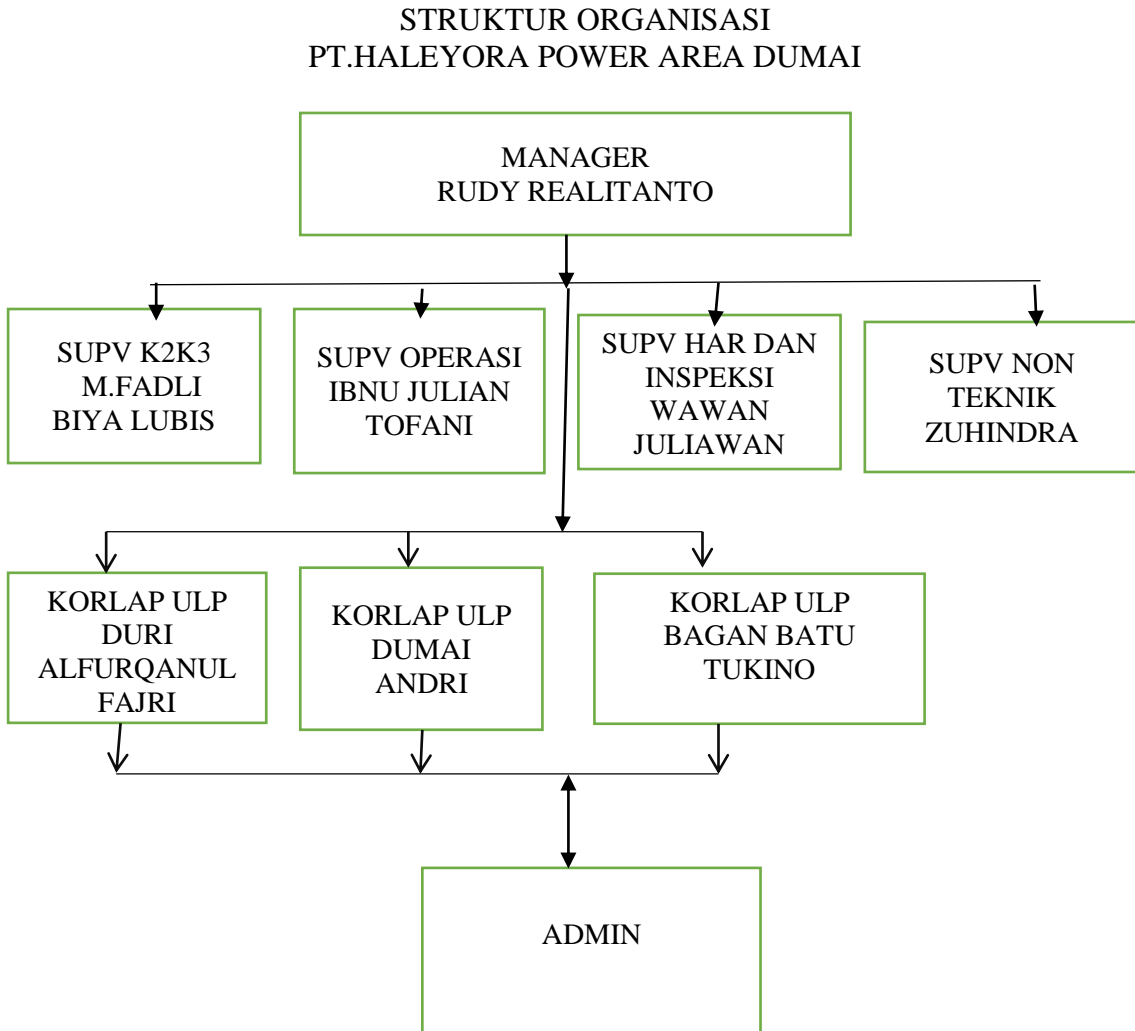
STRUKTUR ORGANISASI
PT.HALEYORA POWER AREA DUMAI

MANAGER
RUDY REALITANTO

SUPV K2K3
M.FADLI
BIYA LUBIS

SUPV OPERASI
IBNU JULIAN
TOFANI

SUPV HAR DAN
INSPEKSI
WAWAN
JULIAWAN

SUPV NON
TEKNIK
ZUHINDRA

KORLAP ULP
DURI
ALFURQANUL
FAJRI

KORLAP ULP
DUMAI
ANDRI

KORLAP ULP
BAGAN BATU
TUKINO

ADMIN